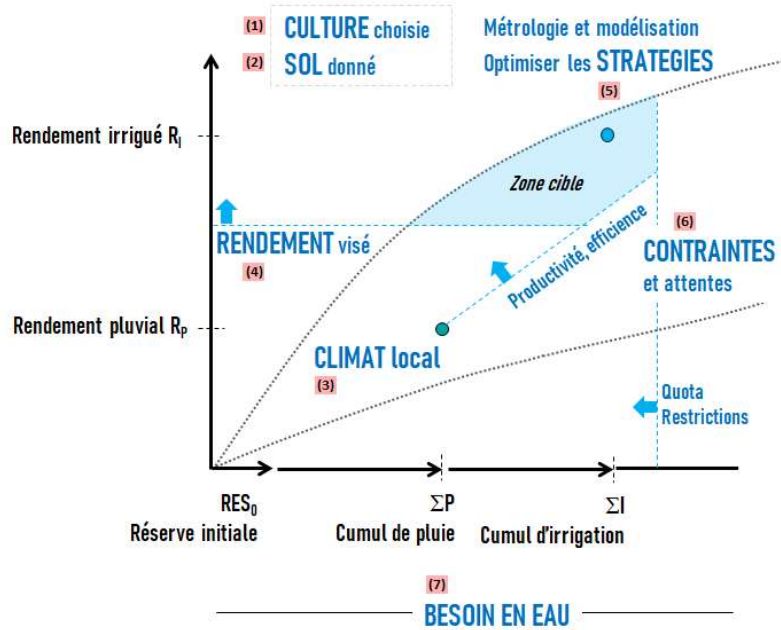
(1) CULTURE choisie

(2) SOL donné

Métrologie et modélisation

Optimiser les STRATEGIES

(5)

Rendement irrigué $R_I$

Zone cible

(6)

RENDEMENT visé

(4)

Productivité, efficience

CONTRAINTES et attentes

Rendement pluvial $R_P$

CLIMAT local

(3)

Quota Restrictions

$RES_0$ Réserve initiale

$\Sigma P$ Cumul de pluie

$\Sigma I$ Cumul d'irrigation

(7)

BESOIN EN EAU